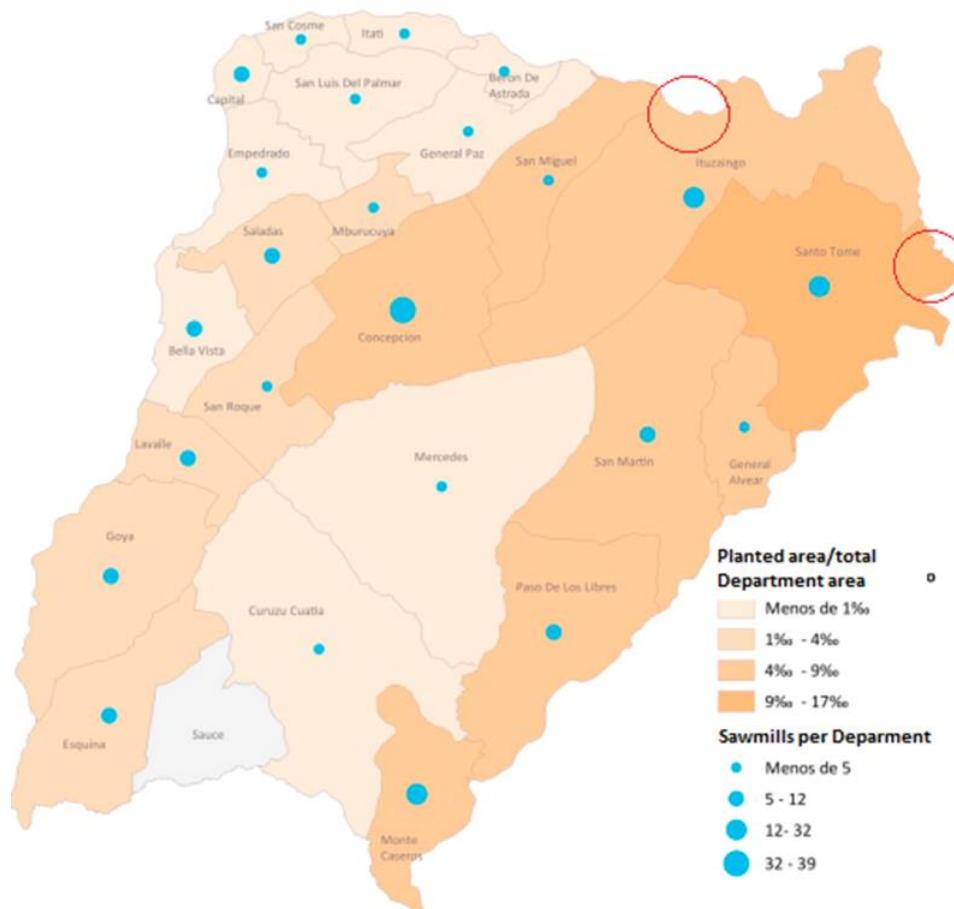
San Cosme
Itati
Capital
San Luis Del Palmar
Beron De Astrada
General Paz
Empedrado
San Miguel
Ituzaingo
Saladas
Mburucuya
Santo Tome
Concepcion
Bella Vista
San Roque
Lavalle
Mercedes
San Martin
General Alvear
Goya
Paso De Los Libres
Curuzu Cuatia
Esquina
Sauce
Monte Caseros

Planted area/total Department area
Menos de 1‰
1‰ - 4‰
4‰ - 9‰
9‰ - 17‰
Sawmills per Deparment
Menos de 5
5 - 12
12- 32
32 - 39